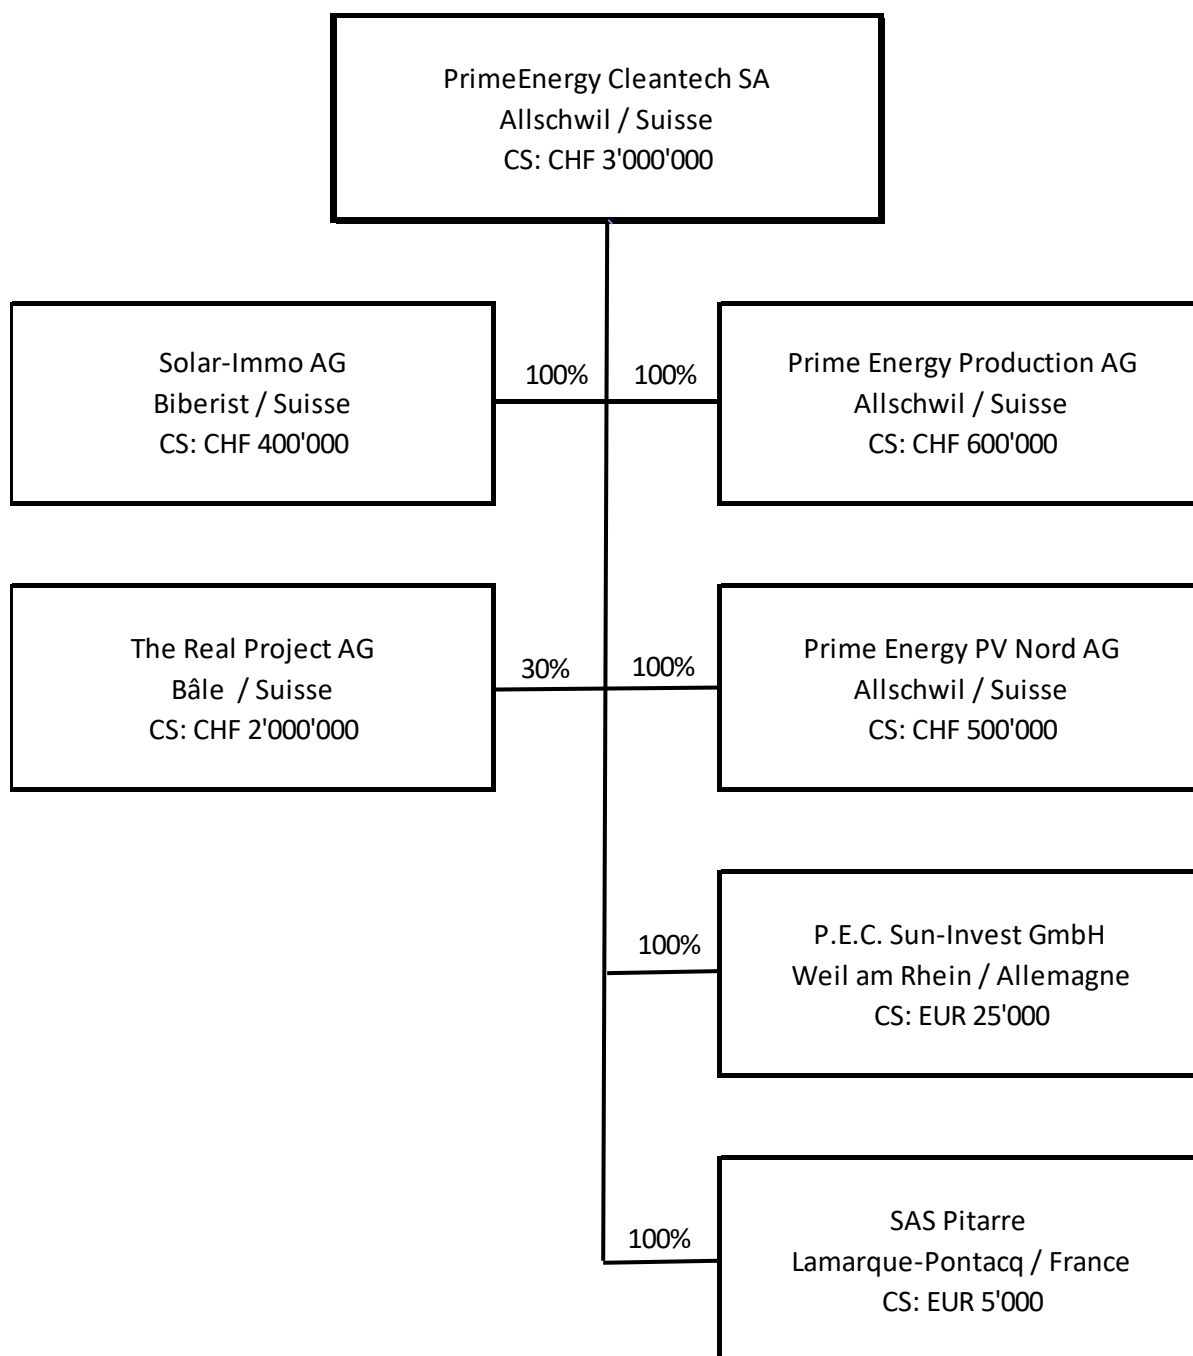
PrimeEnergy Cleantech SA
Allschwil / Suisse
CS: CHF 3'000'000

Solar-Immo AG
Biberist / Suisse
CS: CHF 400'000

100%

100%

Prime Energy Production AG
Allschwil / Suisse
CS: CHF 600'000

The Real Project AG
Bâle / Suisse
CS: CHF 2'000'000

30%

100%

Prime Energy PV Nord AG
Allschwil / Suisse
CS: CHF 500'000

100%

P.E.C. Sun-Invest GmbH
Weil am Rhein / Allemagne
CS: EUR 25'000

100%

SAS Pitarre
Lamarque-Pontacq / France
CS: EUR 5'000